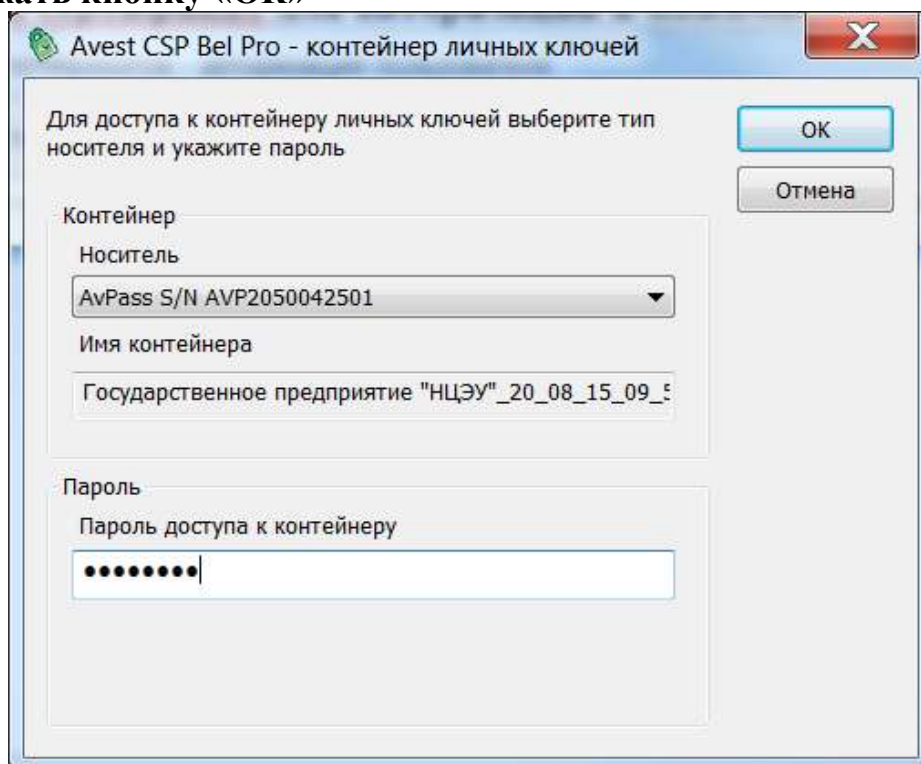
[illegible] кнопку «ОК»

Avest CSP Bel Pro - контейнер личных ключей

Для доступа к контейнеру личных ключей выберите тип носителя и укажите пароль

ОК

Отмена

Контейнер

Носитель

AvPass S/N AVP2050042501

Имя контейнера

Государственное предприятие "НЦЭУ"_20_08_15_09_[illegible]

Пароль

Пароль доступа к контейнеру

••••••••